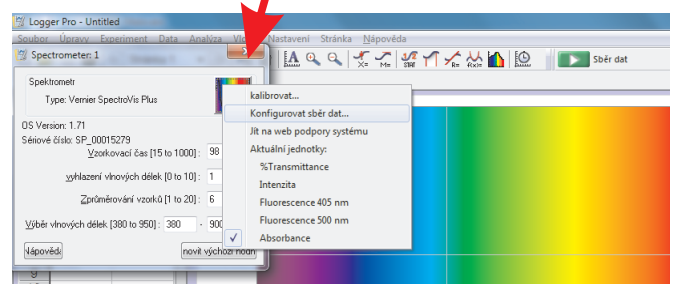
Logger Pro - Untitled

Soubor Úpravy Experiment Data Analýza Vlož Nastavení Stránka Nápověda

Sběr dat

Spectrometer: 1

Spektrometr

Type: Vernier SpectroVis Plus

OS Version: 1.71

Sériové číslo: SP_00015279

Vzorkovací čas [15 to 1000] : 98

vyhlazení vlnových délek [0 to 10] : 1

Zprůměrování vzorků [1 to 20] : 6

Výběr vlnových délek [380 to 950] : 380 - 900

Nápověda

novit výchozí hodn

kalibrovat...

Konfigurovat sběr dat...

Jít na web podpory systému

Aktuální jednotky:

%Transmittance

Intenzita

Fluorescence 405 nm

Fluorescence 500 nm

Absorbance

9